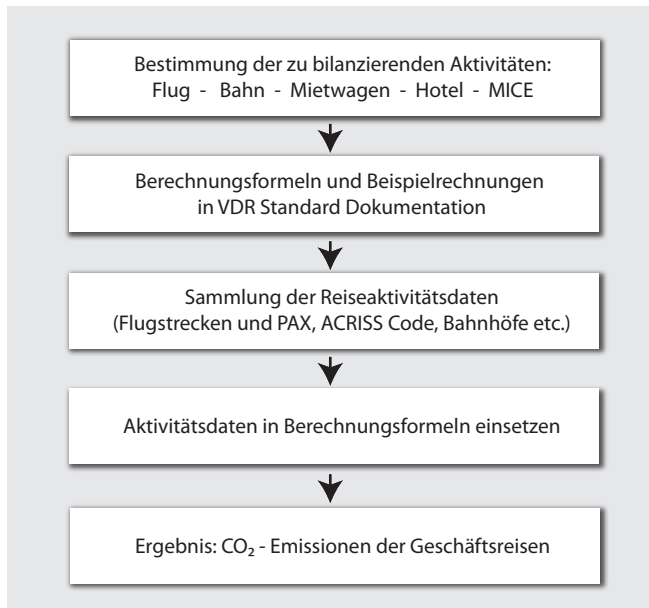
Bestimmung der zu bilanzierenden Aktivitäten:
Flug - Bahn - Mietwagen - Hotel - MICE

Berechnungsformeln und Beispielrechnungen
in VDR Standard Dokumentation

Sammlung der Reiseaktivitätsdaten
(Flugstrecken und PAX, ACRISS Code, Bahnhöfe etc.)

Aktivitätsdaten in Berechnungsformeln einsetzen

Ergebnis: $CO_2$ - Emissionen der Geschäftsreisen